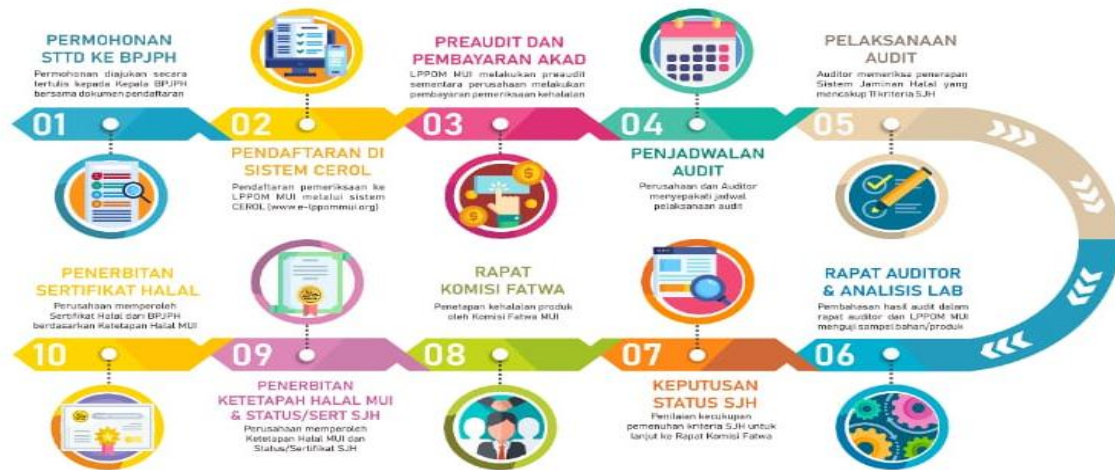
PERMOHONAN STTD KE BPJPH
Permohonan diajukan secara tertulis kepada Kepala BPJPH bersama dokumen pendaftaran

01

PREAUDIT DAN PEMBAYARAN AKAD
LPPOM MUI melakukan preaudit sementara perusahaan melakukan pembayaran pemeriksaan kehalalan

03

PELAKSANAAN AUDIT
Auditor memeriksa penerapan Sistem Jaminan Halal yang mencakup 11 kriteria SJH

05

02

PENDAFTARAN DI SISTEM CEROL
Pendaftaran pemeriksaan ke LPPOM MUI melalui sistem CEROL (www.e-lppommui.org)

04

PENJADWALAN AUDIT
Perusahaan dan Auditor menyepakati jadwal pelaksanaan audit

PENERBITAN SERTIFIKAT HALAL
Perusahaan memperoleh Sertifikat Halal dari BPJPH berdasarkan Ketetapan Halal MUI

RAPAT KOMISI FATWA
Penetapan kehalalan produk oleh Komisi Fatwa MUI

RAPAT AUDITOR & ANALISIS LAB
Pembahasan hasil audit dalam rapat auditor dan LPPOM MUI menguji sampel bahan/produk

10

09

08

07

06

PENERBITAN KETETAPAH HALAL MUI & STATUS/SERT SJH
Perusahaan memperoleh Ketetapan Halal MUI dan Status/Sertifikat SJH

KEPUTUSAN STATUS SJH
Penilaian kecukupan pemenuhan kriteria SJH untuk lanjut ke Rapat Komisi Fatwa